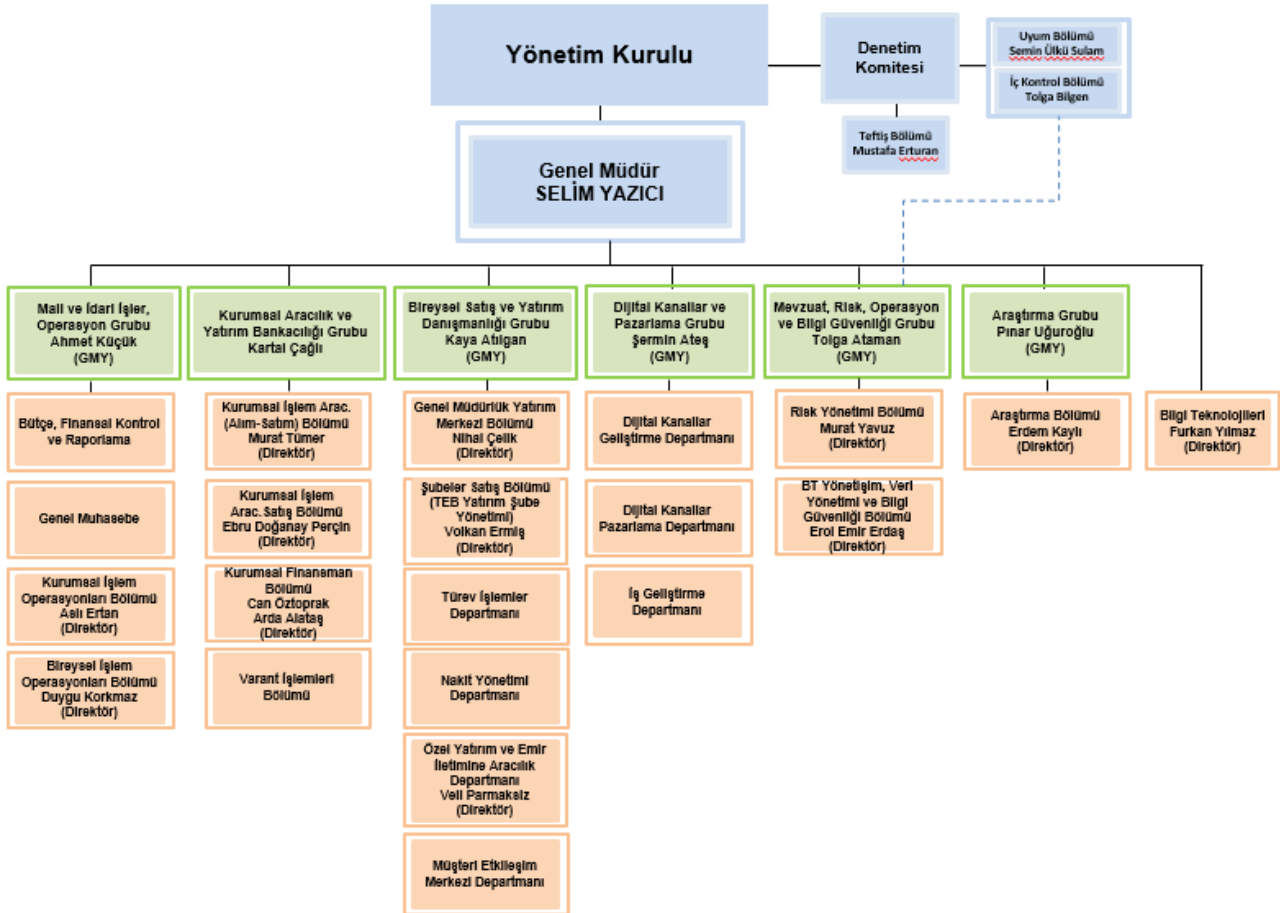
Yönetim Kurulu

Denetim Komitesi

Uyum Bölümü
Semin Ülkü Sulam

İç Kontrol Bölümü
Tolga Bilgen

Teftiş Bölümü
Mustafa Erturan

Genel Müdür
SELİM YAZICI

Mali ve İdari İşler, Operasyon Grubu
Ahmet Küçük
(GMY)

Kurumsal Aracılık ve Yatırım Bankacılığı Grubu
Kartal Çağlı

Bireysel Satış ve Yatırım Danışmanlığı Grubu
Kaya Atılgan
(GMY)

Dijital Kanallar ve Pazarlama Grubu
Şermin Ateş
(GMY)

Mevzuat, Risk, Operasyon ve Bilgi Güvenliği Grubu
Tolga Ataman
(GMY)

Araştırma Grubu
Pınar Uğuroğlu
(GMY)

Bütçe, Finansal Kontrol ve Raporlama

Genel Muhasebe

Kurumsal İşlem Operasyonları Bölümü
Aslı Ertan
(Direktör)

Bireysel İşlem Operasyonları Bölümü
Duygu Korkmaz
(Direktör)

Kurumsal İşlem Arac. (Alım-Satım) Bölümü
Murat Tümer
(Direktör)

Kurumsal İşlem Arac.Satış Bölümü
Ebru Doğanay Perçin
(Direktör)

Kurumsal Finansman Bölümü
Can Öztoprak
Arda Alataş
(Direktör)

Varant İşlemleri Bölümü

Genel Müdürlük Yatırım Merkezi Bölümü
Nihal Çelik
(Direktör)

Şubeler Satış Bölümü (TEB Yatırım Şube Yönetimi)
Volkan Ermiş
(Direktör)

Türev İşlemler Departmanı

Nakit Yönetimi Departmanı

Özel Yatırım ve Emir İletimine Aracılık Departmanı
Veli Parmaksız
(Direktör)

Müşteri Etkileşim Merkezi Departmanı

Dijital Kanallar Geliştirme Departmanı

Dijital Kanallar Pazarlama Departmanı

İş Geliştirme Departmanı

Risk Yönetimi Bölümü
Murat Yavuz
(Direktör)

BT Yönetişim, Veri Yönetimi ve Bilgi Güvenliği Bölümü
Erol Emir Erdaş
(Direktör)

Araştırma Bölümü
Erdem Kaylı
(Direktör)

Bilgi Teknolojileri
Furkan Yılmaz
(Direktör)